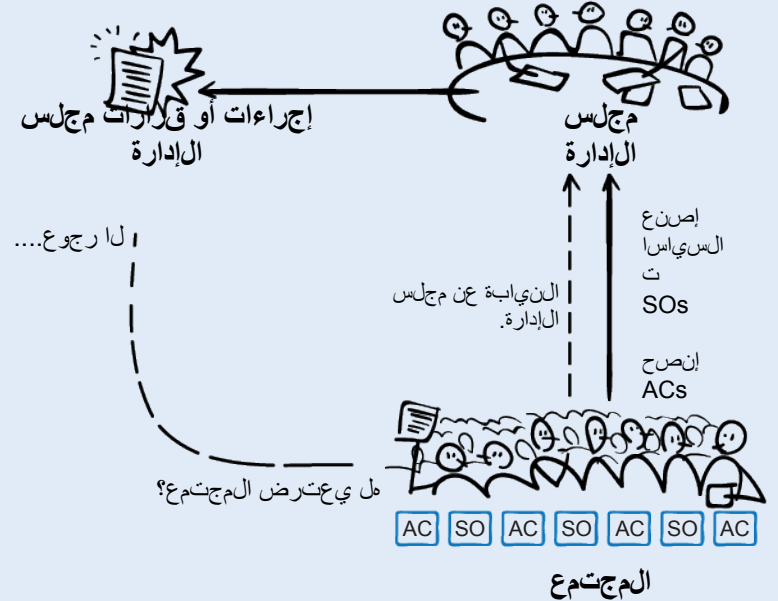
إجراءات أو قرارات مجلس الإدارة

مجلس الإدارة

ﻻ رجوع....

إصنع السياسات SOs

النيابة عن مجلس الإدارة.

إنصح ACs

هل يعترض المجتمع؟

| AC | SO | AC | SO | AC | SO | AC |
|---|---|---|---|---|---|---|

المجتمع